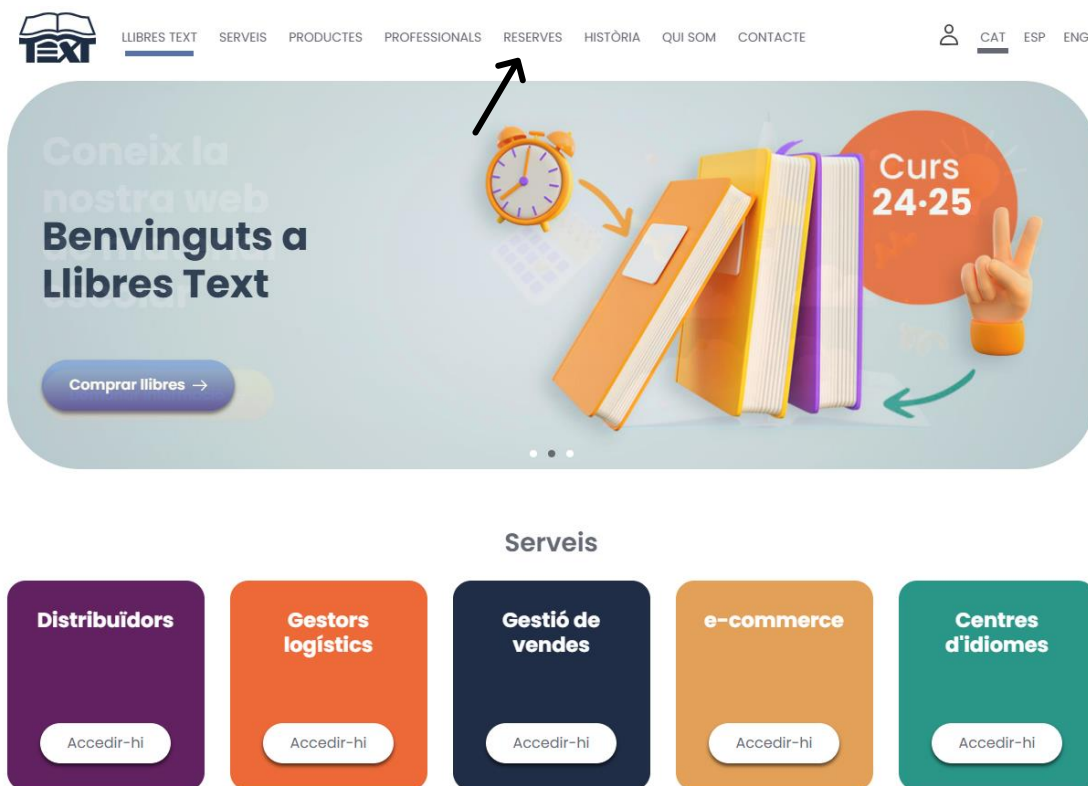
TEXT

LLIBRES TEXT SERVEIS PRODUCTES PROFESSIONALS RESERVES HISTÒRIA QUI SOM CONTACTE CAT ESP ENG

Coneix la nostra web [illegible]

Benvinguts a Llibres Text

Comprar llibres →

Curs 24·25

Serveis

Distribuïdors
Accedir-hi

Gestors logístics
Accedir-hi

Gestió de vendes
Accedir-hi

e-commerce
Accedir-hi

Centres d'idiomes
Accedir-hi